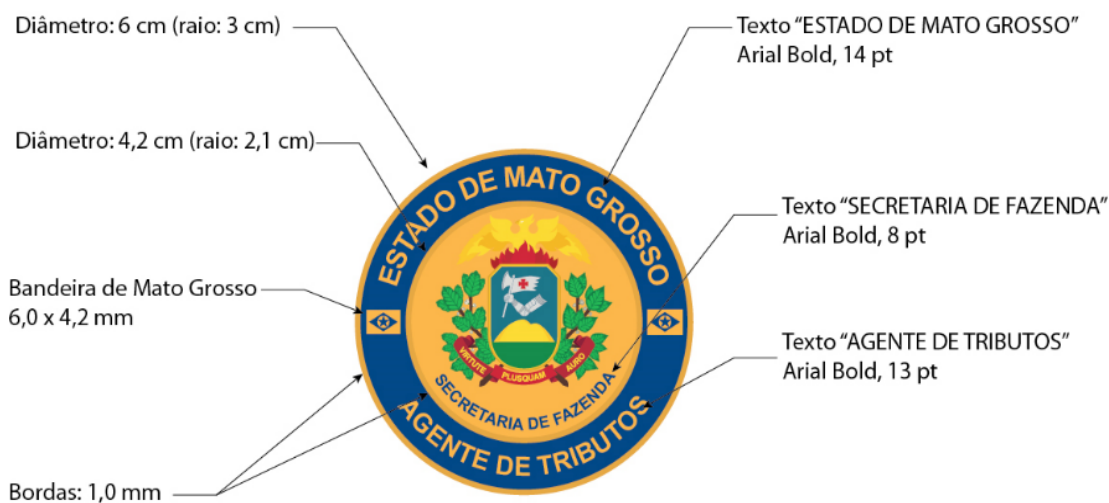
Diâmetro: 6 cm (raio: 3 cm)

Texto "ESTADO DE MATO GROSSO"
Arial Bold, 14 pt

Diâmetro: 4,2 cm (raio: 2,1 cm)

Texto "SECRETARIA DE FAZENDA"
Arial Bold, 8 pt

Bandeira de Mato Grosso
6,0 x 4,2 mm

Texto "AGENTE DE TRIBUTOS"
Arial Bold, 13 pt

Bordas: 1,0 mm

ESTADO DE MATO GROSSO

VIRTUTE PLUSQUAM AURO

SECRETARIA DE FAZENDA

AGENTE DE TRIBUTOS